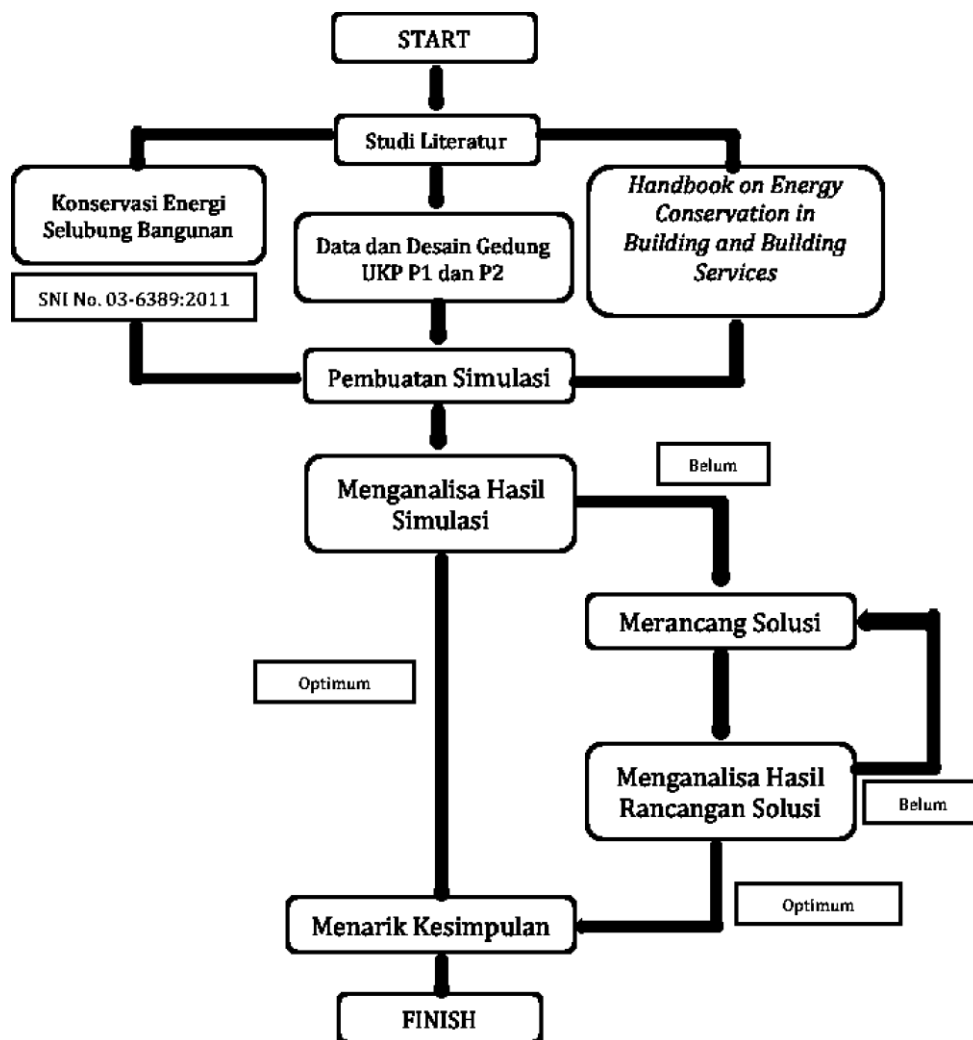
START

Studi Literatur

Konservasi Energi Selubung Bangunan

SNI No. 03-6389:2011

Data dan Desain Gedung UKP P1 dan P2

*Handbook on Energy Conservation in Building and Building Services*

Pembuatan Simulasi

Belum

Menganalisa Hasil Simulasi

Merancang Solusi

Optimum

Menganalisa Hasil Rancangan Solusi

Belum

Optimum

Menarik Kesimpulan

FINISH